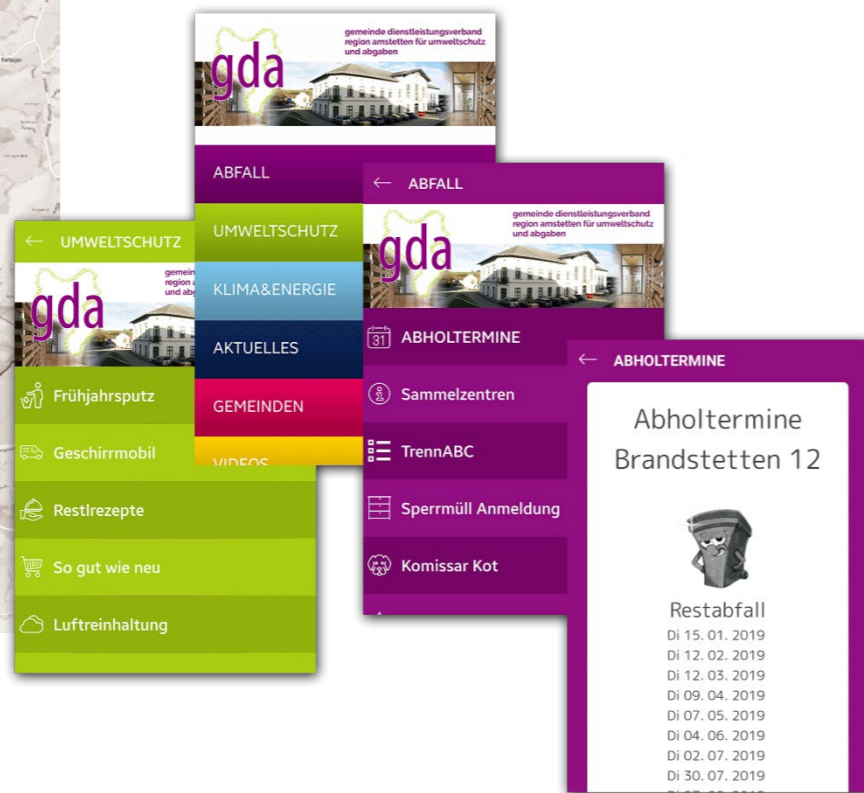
gda
gemeinde dienstleistungsverband region amstetten für umweltschutz und abgaben

ABFALL
UMWELTSCHUTZ
KLIMA&ENERGIE
AKTUELLES
GEMEINDEN
VIDEOS

← UMWELTSCHUTZ
gda
gemein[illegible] region a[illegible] und abg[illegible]

Frühjahrsputz
Geschirrmobil
Restlrezepte
So gut wie neu
Luftreinhaltung

← ABFALL
gda
gemeinde dienstleistungsverband region amstetten für umweltschutz und abgaben

31 ABHOLTERMINE
Sammelzentren
TrennABC
Sperrmüll Anmeldung
Komissar Kot

← ABHOLTERMINE
Abholtermine Brandstetten 12

Restabfall
Di 15. 01. 2019
Di 12. 02. 2019
Di 12. 03. 2019
Di 09. 04. 2019
Di 07. 05. 2019
Di 04. 06. 2019
Di 02. 07. 2019
Di 30. 07. 2019
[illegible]